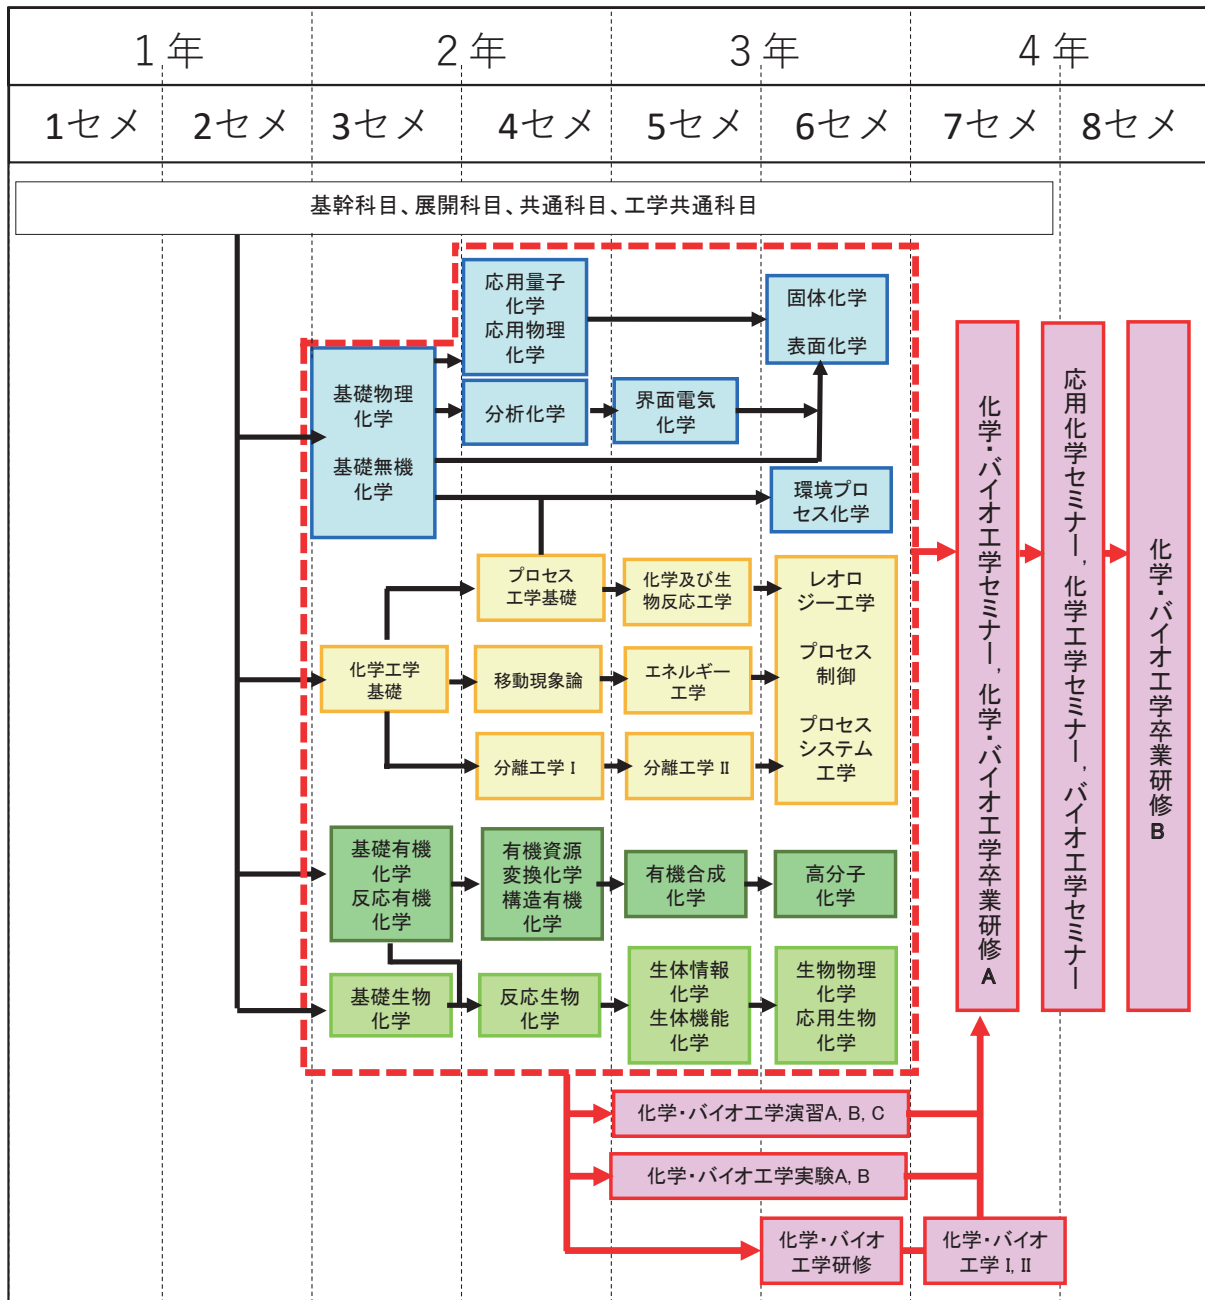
| 1年 | | 2年 | | 3年 | | 4年 | |
|---|---|---|---|---|---|---|---|
| 1セメ | 2セメ | 3セメ | 4セメ | 5セメ | 6セメ | 7セメ | 8セメ |

基幹科目、展開科目、共通科目、工学共通科目

応用量子化学
応用物理化学

固体化学

表面化学

基礎物理化学

基礎無機化学

分析化学

界面電気化学

環境プロセス化学

プロセス工学基礎

化学及び生物反応工学

レオロジー工学

プロセス制御

プロセスシステム工学

化学工学基礎

移動現象論

エネルギー工学

分離工学 I

分離工学 II

基礎有機化学
反応有機化学

有機資源変換化学
構造有機化学

有機合成化学

高分子化学

基礎生物化学

反応生物化学

生体情報化学
生体機能化学

生物物理化学
応用生物化学

化学・バイオ工学セミナー，化学・バイオ工学卒業研修A

応用化学セミナー，化学工学セミナー，バイオ工学セミナー

化学・バイオ工学卒業研修B

化学・バイオ工学演習A, B, C

化学・バイオ工学実験A, B

化学・バイオ工学研修

化学・バイオ工学 I, II